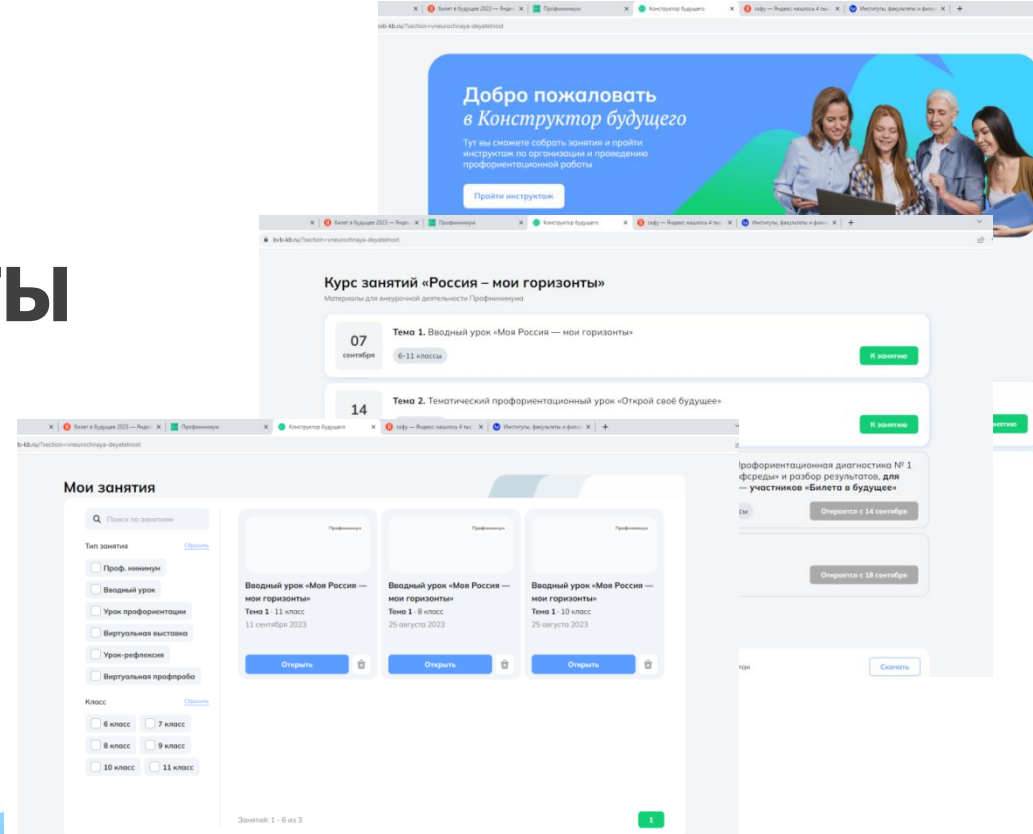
ТЫ

Билет в будущее 2023 — Яндекс | Профминимум | Конструктор будущего | рэфу — Яндекс нашлось 4 тыс | Институты, факультеты и фил
bvb-kb.ru/?section=vneurochnaya-deyatelnost

Добро пожаловать
в Конструктор будущего

Тут вы сможете собрать занятия и пройти инструктаж по организации и проведению профориентационной работы

Пройти инструктаж

Билет в будущее 2023 — Яндекс | Профминимум | Конструктор будущего | рэфу — Яндекс нашлось 4 тыс | Институты, факультеты и фил
bvb-kb.ru/?section=vneurochnaya-deyatelnost

Курс занятий «Россия – мои горизонты»
Материалы для внеурочной деятельности Профминимума

07
сентября
Тема 1. Вводный урок «Моя Россия — мои горизонты»
6-11 классы
К занятию

14
Тема 2. Тематический профориентационный урок «Открой своё будущее»
К занятию

занятию

Профориентационная диагностика № 1 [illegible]фсреды» и разбор результатов, для — участников «Билета в будущее»
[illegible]сы
Откроется с 14 сентября

Откроется с 18 сентября

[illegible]лан
Скачать

Билет в будущее 2023 — Яндекс | Профминимум | Конструктор будущего | рэфу — Яндекс нашлось 4 тыс | Институты, факультеты и фил
bvb-kb.ru/?section=vneurochnaya-deyatelnost

Мои занятия

Поиск по занятиям

Тип занятия
Сбросить
Проф. минимум
Вводный урок
Урок профориентации
Виртуальная выставка
Урок-рефлексия
Виртуальная профпроба

Класс
Сбросить
6 класс
7 класс
8 класс
9 класс
10 класс
11 класс

Профминимум
Вводный урок «Моя Россия — мои горизонты»
Тема 1 · 11 класс
11 сентября 2023
Открыть

Профминимум
Вводный урок «Моя Россия — мои горизонты»
Тема 1 · 8 класс
25 августа 2023
Открыть

Профминимум
Вводный урок «Моя Россия — мои горизонты»
Тема 1 · 10 класс
25 августа 2023
Открыть

Занятий: 1 - 6 из 3
1